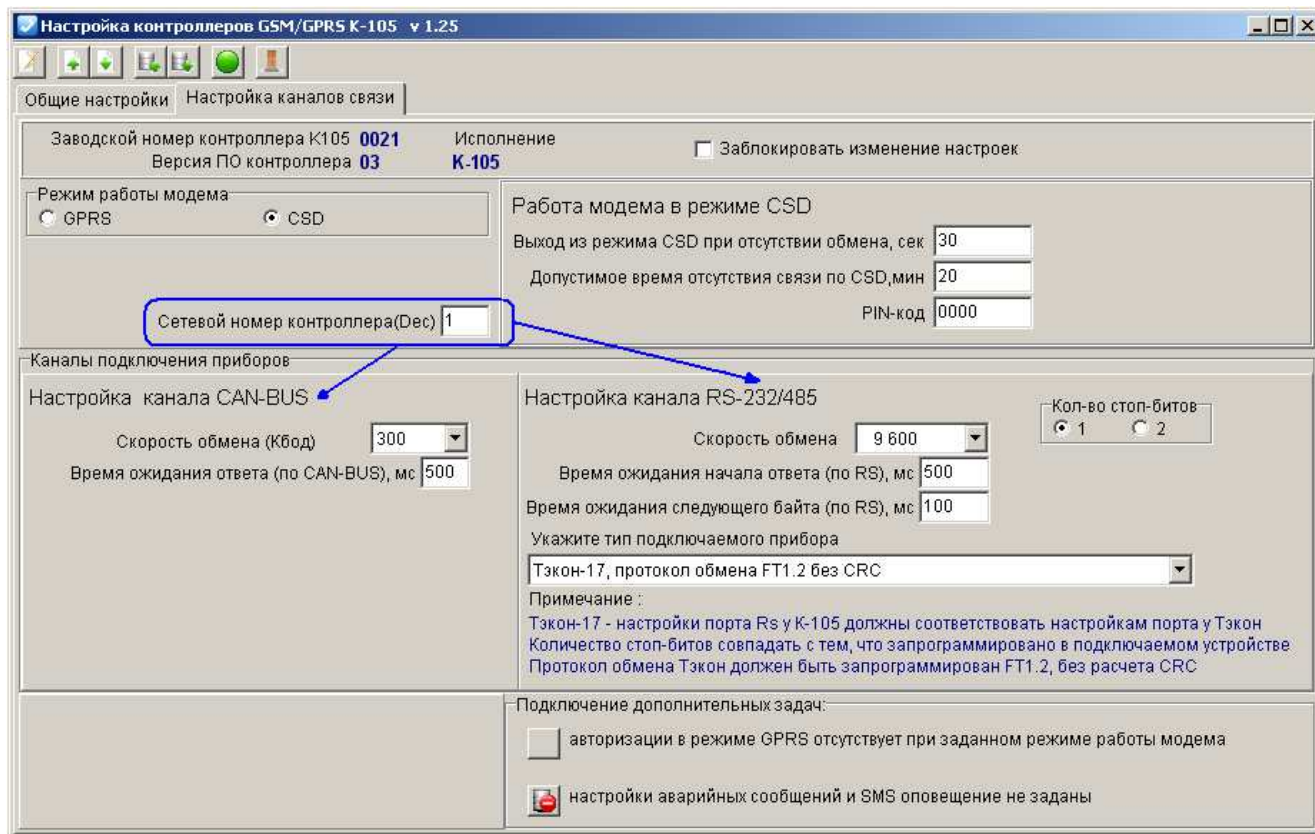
Настройка контроллеров GSM/GPRS K-105 v 1.25

Общие настройки | Настройка каналов связи

Заводской номер контроллера К105 0021
Версия ПО контроллера 03

Исполнение
К-105

Заблокировать изменение настроек

Режим работы модема
GPRS
CSD

Работа модема в режиме CSD
Выход из режима CSD при отсутствии обмена, сек 30
Допустимое время отсутствия связи по CSD,мин 20
PIN-код 0000

Сетевой номер контроллера(Dec) 1

Каналы подключения приборов

Настройка канала CAN-BUS
Скорость обмена (Кбод) 300
Время ожидания ответа (по CAN-BUS), мс 500

Настройка канала RS-232/485
Кол-во стоп-битов
1
2
Скорость обмена 9 600
Время ожидания начала ответа (по RS), мс 500
Время ожидания следующего байта (по RS), мс 100
Укажите тип подключаемого прибора
Тэкон-17, протокол обмена FT1.2 без CRC
Примечание :
Тэкон-17 - настройки порта Rs у К-105 должны соответствовать настройкам порта у Тэкон
Количество стоп-битов совпадать с тем, что запрограммировано в подключаемом устройстве
Протокол обмена Тэкон должен быть запрограммирован FT1.2, без расчета CRC

Подключение дополнительных задач:
авторизации в режиме GPRS отсутствует при заданном режиме работы модема
настройки аварийных сообщений и SMS оповещение не заданы